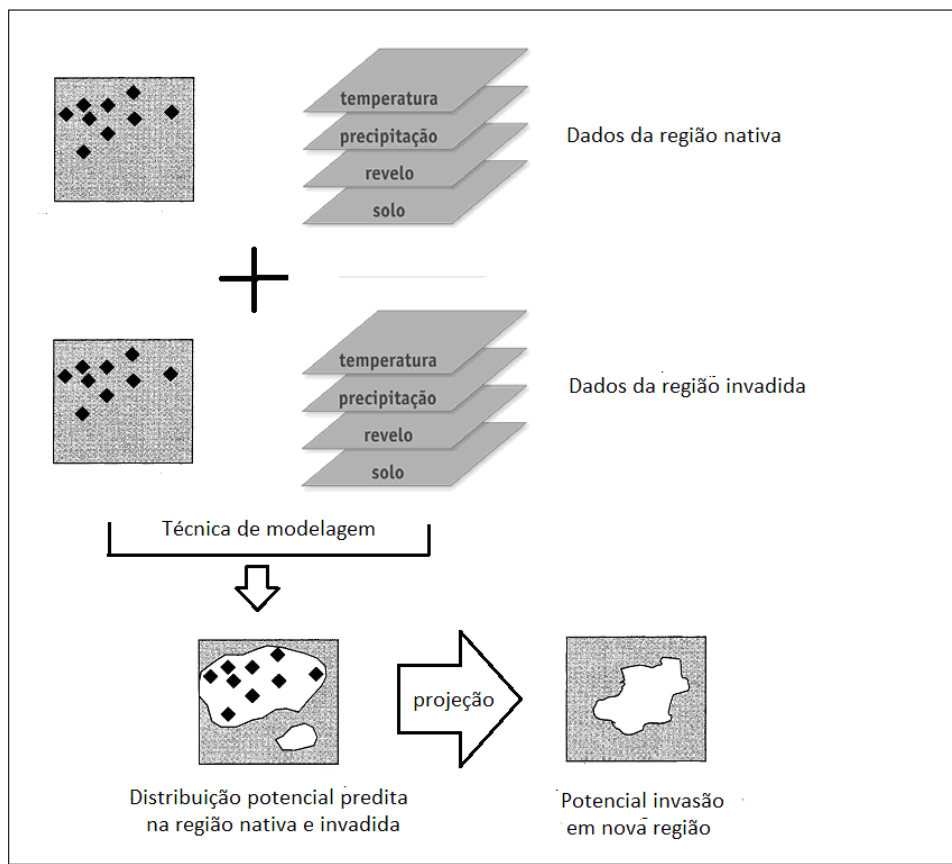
temperatura
precipitação
revelo
solo

Dados da região nativa

temperatura
precipitação
revelo
solo

Dados da região invadida

Técnica de modelagem

projeção

Distribuição potencial predita na região nativa e invadida

Potencial invasão em nova região